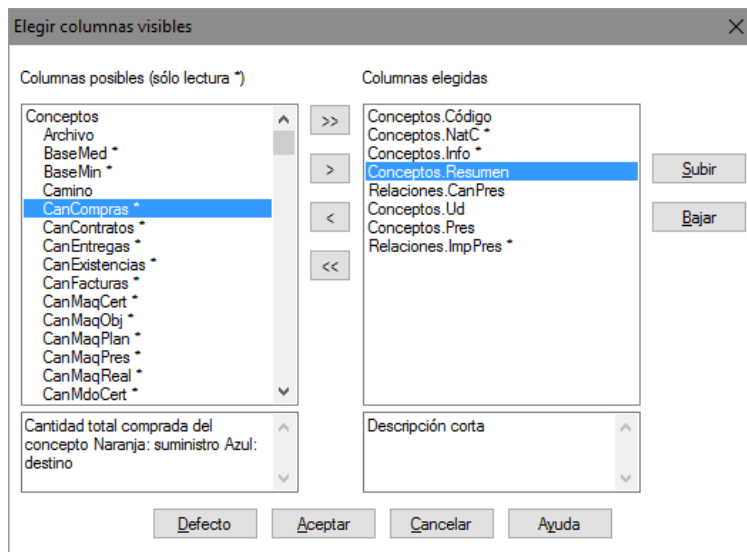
Elegir columnas visibles

Columnas posibles (sólo lectura *)

Conceptos
Archivo
BaseMed *
BaseMin *
Camino
CanCompras *
CanContratos *
CanEntregas *
CanExistencias *
CanFacturas *
CanMaqCert *
CanMaqObj *
CanMaqPlan *
CanMaqPres *
CanMaqReal *
CanMdoCert *

>>
>
<
<<

Columnas elegidas

Conceptos.Código
Conceptos.NatC *
Conceptos.Info *
Conceptos.Resumen
Relaciones.CanPres
Conceptos.Ud
Conceptos.Pres
Relaciones.ImpPres *

Subir
Bajar

Cantidad total comprada del concepto Naranja: suministro Azul: destino

Descripción corta

Defecto
Aceptar
Cancelar
Ayuda